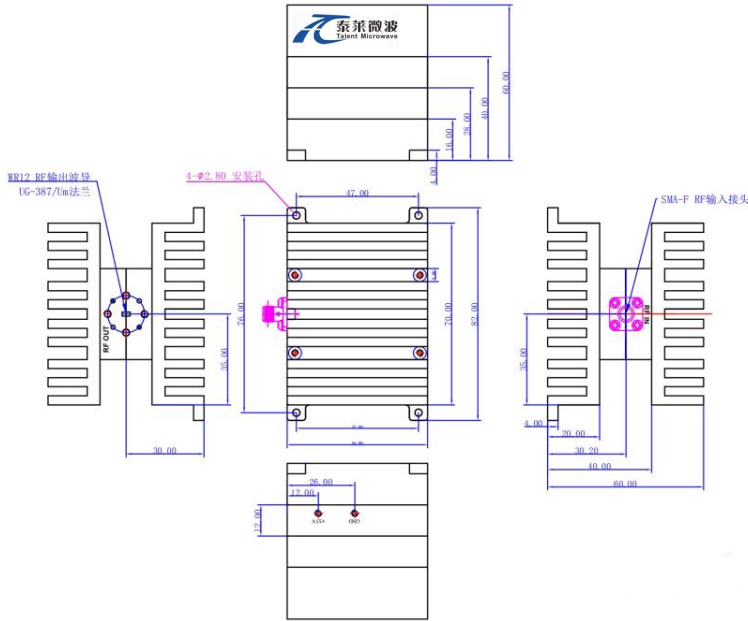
泰莱微波
Talent Microwave

60.00
40.00
28.00
16.00
4.00

WR12 RF输出波导
UG-387/Um法兰

4-Φ2.80 安装孔

47.00

SMA-F RF输入接头

RF OUT

76.00
70.00
82.00
35.00

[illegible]
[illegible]

RF IN

35.00

30.00

4.00
20.00
30.20
40.00
60.00

26.00
12.00
12.00
+5V
GND